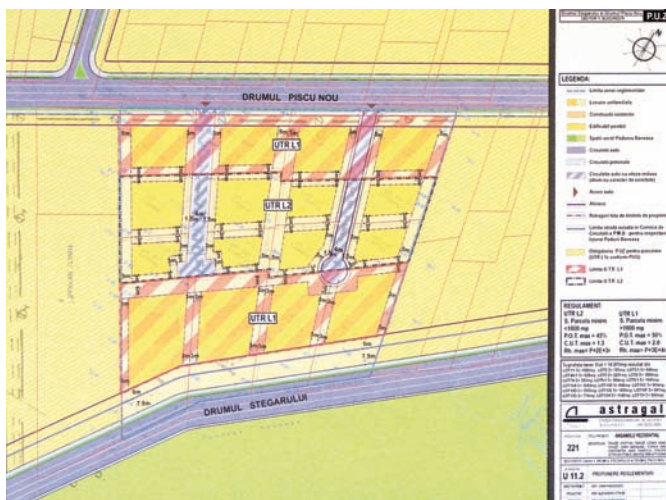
DRUMUL PISCU NOU

UTR L1

UTR L2

UTR L1

DRUMUL STEGARULUI

P.U.Z

LEGENDA:

Limita zonei reglementate

Locuire unifamiliala

Constructii existente

Edificabil posibil

Spatii verzi Padurea Baneasa

Circulatii auto

Circulatii pietonale

Circulatii auto cu sfera redusa

Acces auto

Aliniere

Retrageri fata de limitele de proprietate

Limita U.T.R. L1

Limita U.T.R. L2

REGULAMENT

UTR L2

UTR L1

S. Parcela minim =1000 mp

S. Parcela minim =1000 mp

P.O.T. max = 45%

P.O.T. max = 35%

C.U.T. max = 1.3

C.U.T. max = 2.0

Rh. max= P+2E+1r

Rh. max= P+3E+1r

astragal

221

ANSAMBLU REZIDENTIAL

U 11.2

PROPUNERE REGLEMENTARI